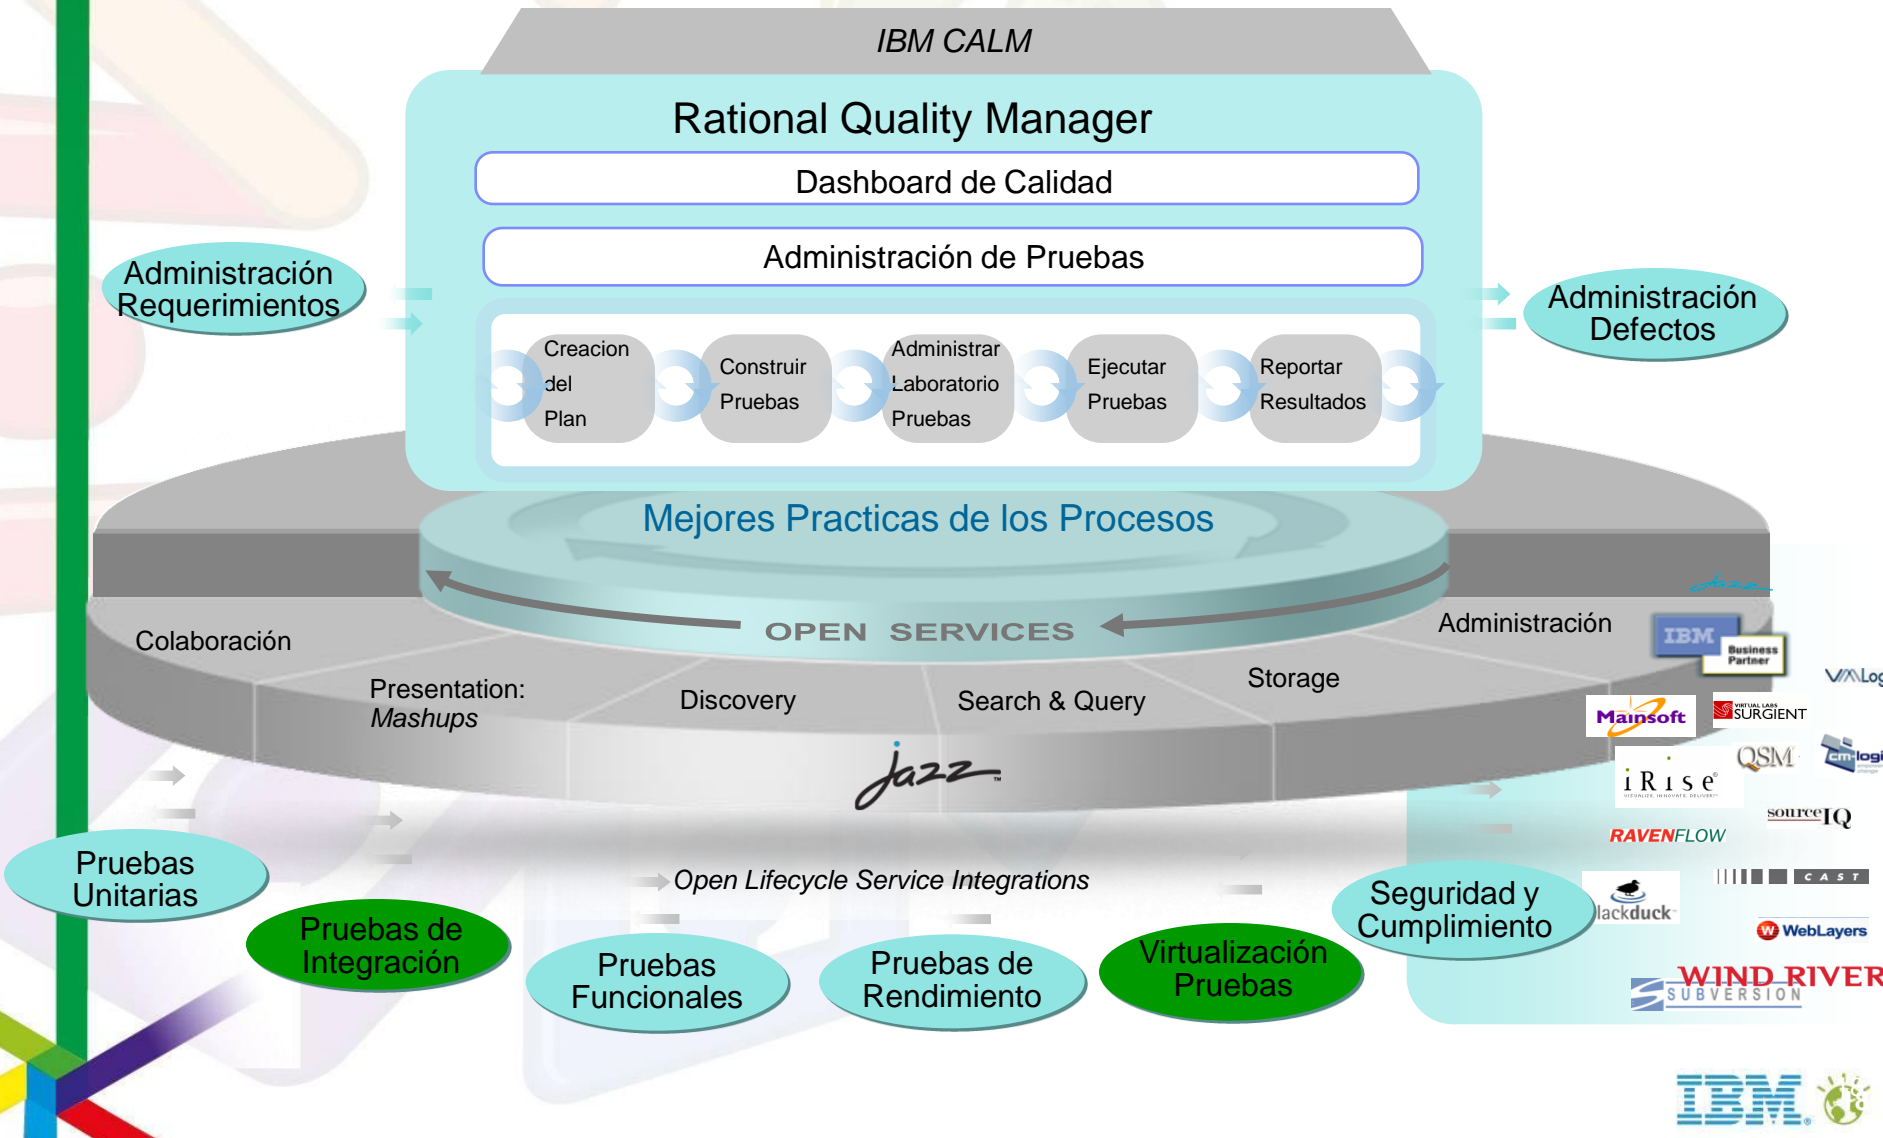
IBM CALM

Rational Quality Manager

Dashboard de Calidad

Administración de Pruebas

Creacion del Plan

Construir Pruebas

Administrar Laboratorio Pruebas

Ejecutar Pruebas

Reportar Resultados

Administración Requerimientos

Administración Defectos

Mejores Practicas de los Procesos

OPEN SERVICES

Colaboración

Presentation: Mashups

Discovery

Search & Query

Storage

Administración

Jazz

Open Lifecycle Service Integrations

Pruebas Unitarias

Pruebas de Integración

Pruebas Funcionales

Pruebas de Rendimiento

Virtualización Pruebas

Seguridad y Cumplimiento

Jazz

IBM Business Partner

VMLog

Mainsoft

SURGIENT

QSM

cmlogi

iRise

sourceIQ

RAVENFLOW

CAST

lackduck

WebLayers

WIND RIVER

SUBVERSION

IBM